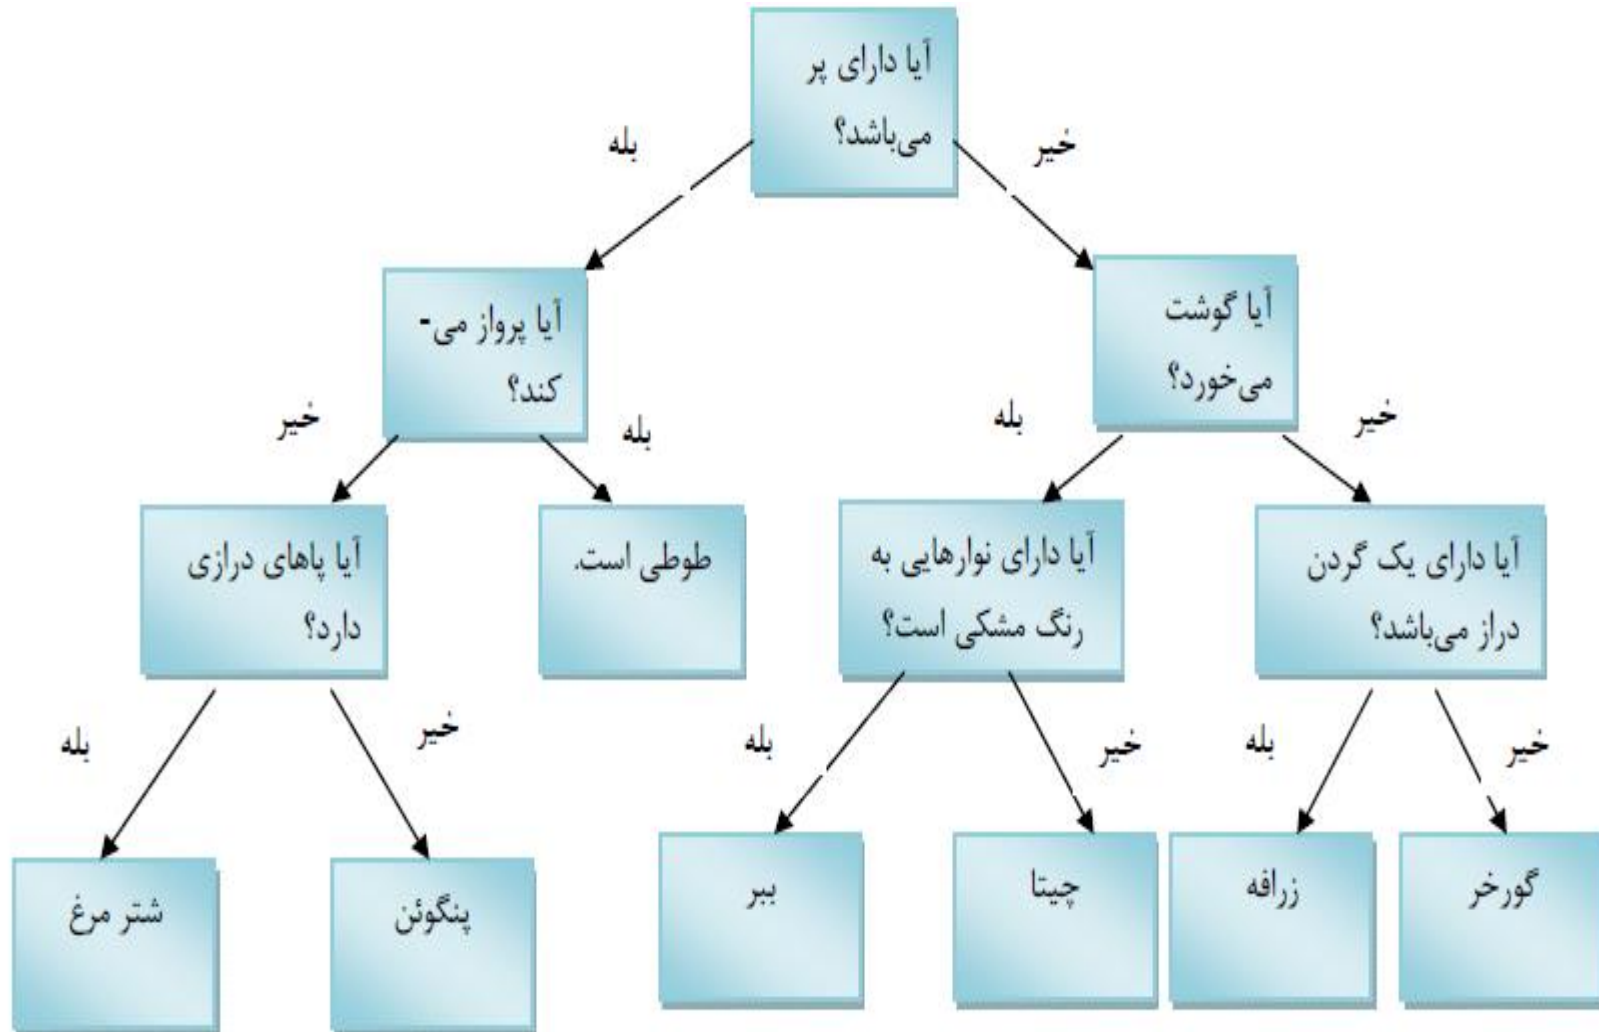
آیا دارای پر می‌باشد؟

بله

خیر

آیا پرواز می- کند؟

آیا گوشت می‌خورد؟

خیر

بله

بله

خیر

آیا پاهای درازی دارد؟

طوطی است.

آیا دارای نوارهایی به رنگ مشکی است؟

آیا دارای یک گردن دراز می‌باشد؟

بله

خیر

بله

خیر

بله

خیر

شتر مرغ

پنگوئن

ببر

چیتا

زرافه

گورخر